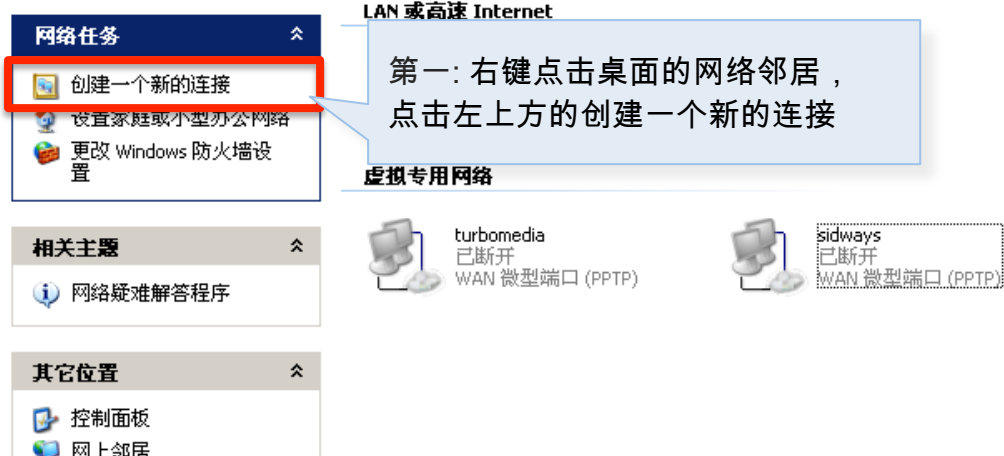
网络任务

创建一个新的连接

设置家庭或小型办公网络

更改 Windows 防火墙设置

相关主题

网络疑难解答程序

其它位置

控制面板

网上邻居

LAN 或高速 Internet

第一: 右键点击桌面的网络邻居，点击左上方的创建一个新的连接

虚拟专用网络

turbomedia
已断开
WAN 微型端口 (PPTP)

sidways
已断开
WAN 微型端口 (PPTP)